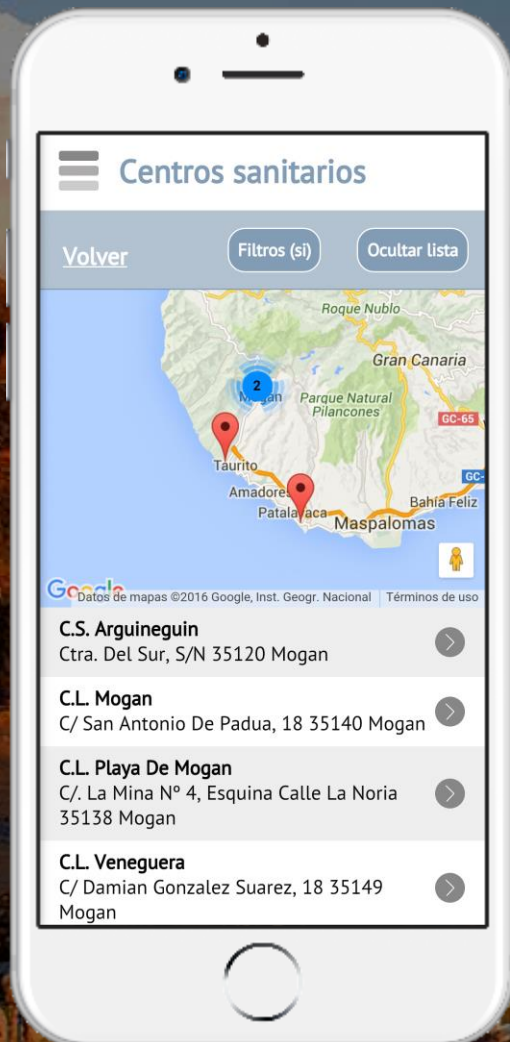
Centros sanitarios

Volver

Filtros (si)

Ocultar lista

Roque Nublo

Gran Canaria

2

Mogan

Parque Natural Pilancones

GC-65

Taurito

GC-

Amadores

Bahía Feliz

Patalavaca

Maspalomas

Google

Datos de mapas ©2016 Google, Inst. Geogr. Nacional

Términos de uso

C.S. Arguineguin
Ctra. Del Sur, S/N 35120 Mogan

C.L. Mogan
C/ San Antonio De Padua, 18 35140 Mogan

C.L. Playa De Mogan
C/. La Mina Nº 4, Esquina Calle La Noria 35138 Mogan

C.L. Veneguera
C/ Damian Gonzalez Suarez, 18 35149 Mogan